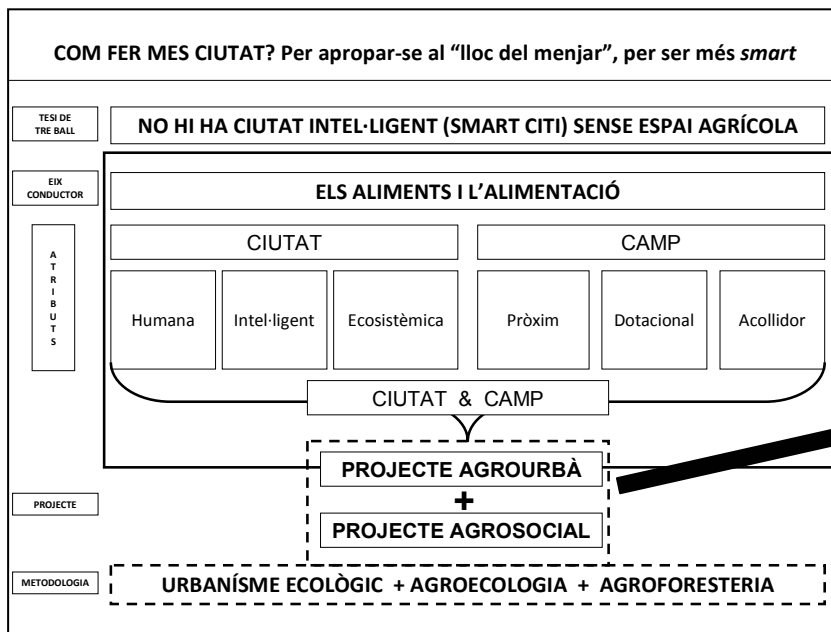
COM FER MES CIUTAT? Per apropar-se al “lloc del menjar”, per ser més *smart*

TESI DE TRE BALL

NO HI HA CIUTAT INTEL·LIGENT (SMART CITI) SENSE ESPAI AGRÍCOLA

EIX CONDUCTOR

ELS ALIMENTS I L’ALIMENTACIÓ

ATRIBUTS

CIUTAT

CAMP

Humana

Intel·ligent

Ecosistèmica

Pròxim

Dotacional

Acollidor

CIUTAT & CAMP

PROJECTE

PROJECTE AGROURBÀ

+

PROJECTE AGROSOCIAL

METODOLOGIA

URBANÍSME ECOLÒGIC + AGROECOLOGIA + AGROFORESTERIA